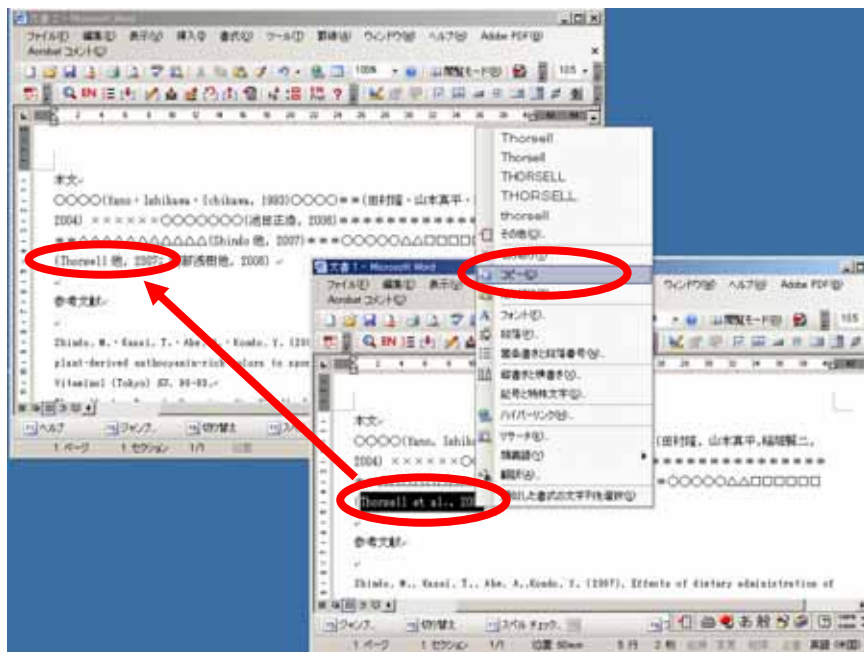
文書 2 - Microsoft Word

ファイル(F) 編集(E) 表示(V) 挿入(I) 書式(O) ツール(T) 罫線(A) ウィンドウ(W) ヘルプ(H) Adobe PDF(B)
Acrobat コメント(C)

本文↵
○○○○(Yano・Ishikawa・Ichikawa, 1983)○○○○＊＊(田村雅・山本真平・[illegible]
2004) ××××××○○○○○○○○(渡部正造, 2008)＊＊＊＊＊＊＊＊＊＊＊＊
＊＊＊△△△△△△△△△△(Shindo 他, 2007)＊＊＊○○○○○△△□□□□□□
(Thorsell 他, 2007)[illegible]都渡雅他, 2008)↵

参考文献↵

Shindo, M.・Kasai, T.・Abe, A.・Kondo, Y. (200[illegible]
plant-derived anthocyanin-rich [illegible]
Vitaminol (Tokyo) 53, 90-93.↵

ヘルプ ジャンプ 切り替え
1 ページ 1 セクション 1/1

Thorsell
Thorsell
THORSELL
THORSELL
thorsell
その他(M)
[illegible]
コピー(C)
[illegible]
フォント(F)...
段落(P)...
箇条書きと段落番号(N)...
縦書きと横書き(X)...
記号と特殊文字(S)...
ハイパーリンク(H)...
リサーチ(R)...
類義語(Y)
翻訳(A)...
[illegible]した書式の文字列を選択(S)

文書 1 - Microsoft Word
ファイル(F) 編集(E) 表示(V) ウィンドウ(W) ヘルプ(H) Adobe PDF(B)
Acrobat コメント(C)

本文↵
○○○○(Yano・Ishikaw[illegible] (田村雅, 山本真平, 稲垣賢二,
2004) ××××××○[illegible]＊＊＊＊＊＊＊＊＊＊＊＊＊＊
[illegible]＝○○○○○△△□□□□□□
Thorsell et al., 200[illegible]
参考文献↵

Shindo, M., Kasai, T., Abe, A., Kondo, Y. (2007). Effects of dietary administration of

ジャンプ 切り替え スペル チェック
1 ページ 1 セクション 1/1 位置 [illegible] 行 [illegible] 桁 英語 (米国)